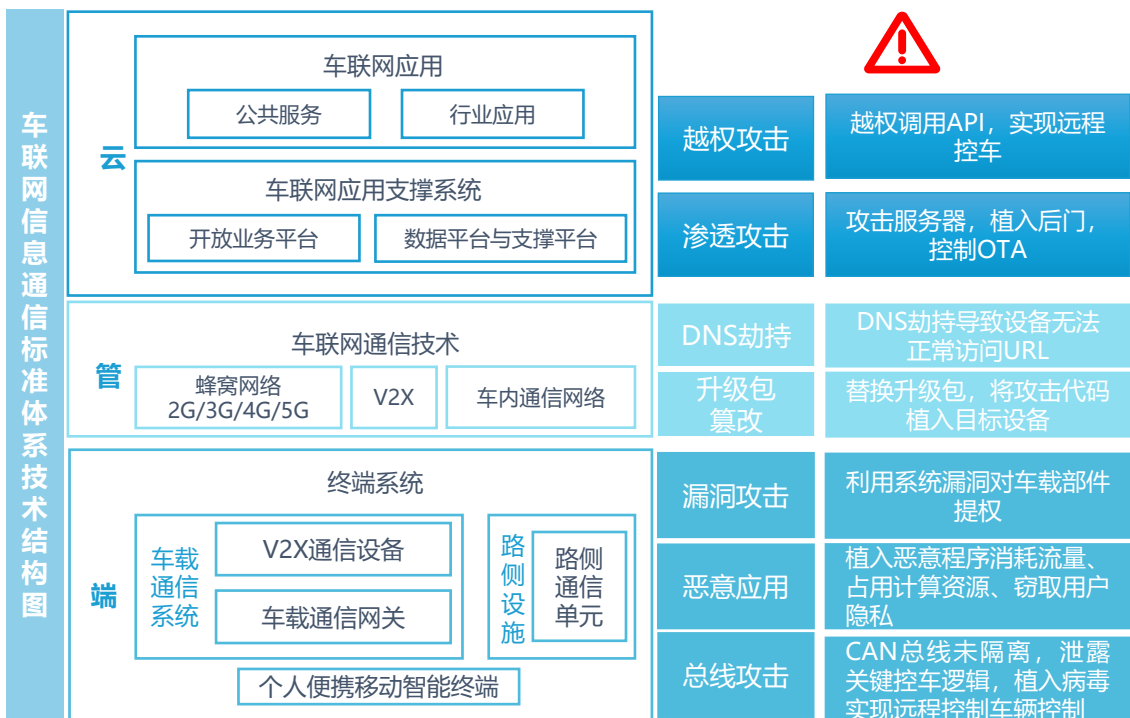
车联网信息通信标准体系技术结构图

云

车联网应用

公共服务

行业应用

车联网应用支撑系统

开放业务平台

数据平台与支撑平台

管

车联网通信技术

蜂窝网络 2G/3G/4G/5G

V2X

车内通信网络

端

终端系统

车载通信系统

V2X通信设备

车载通信网关

路侧设施

路侧通信单元

个人便携移动智能终端

越权攻击

越权调用API，实现远程控车

渗透攻击

攻击服务器，植入后门，控制OTA

DNS劫持

DNS劫持导致设备无法正常访问URL

升级包篡改

替换升级包，将攻击代码植入目标设备

漏洞攻击

利用系统漏洞对车载部件提权

恶意应用

植入恶意程序消耗流量、占用计算资源、窃取用户隐私

总线攻击

CAN总线未隔离，泄露关键控车逻辑，植入病毒实现远程控制车辆控制